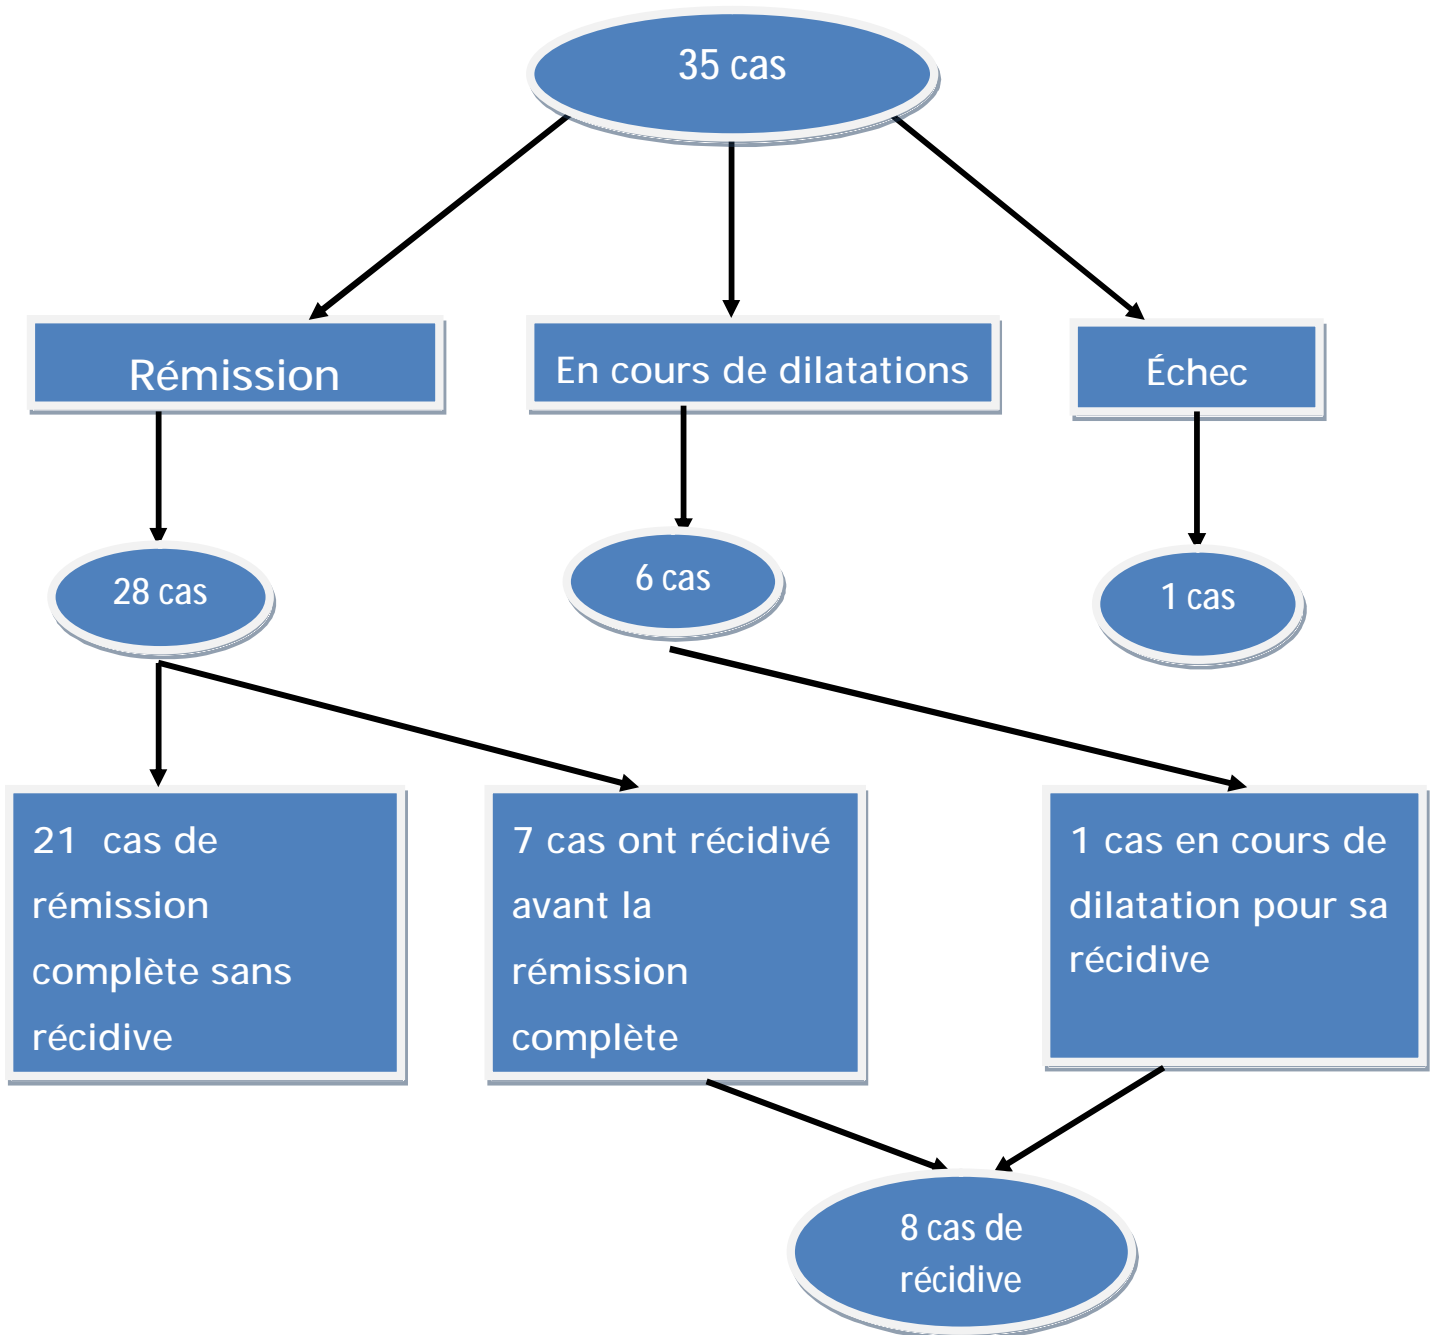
35 cas

Rémission

En cours de dilatations

Échec

28 cas

6 cas

1 cas

21 cas de rémission complète sans récidive

7 cas ont récidivé avant la rémission complète

1 cas en cours de dilatation pour sa récidive

8 cas de récidive